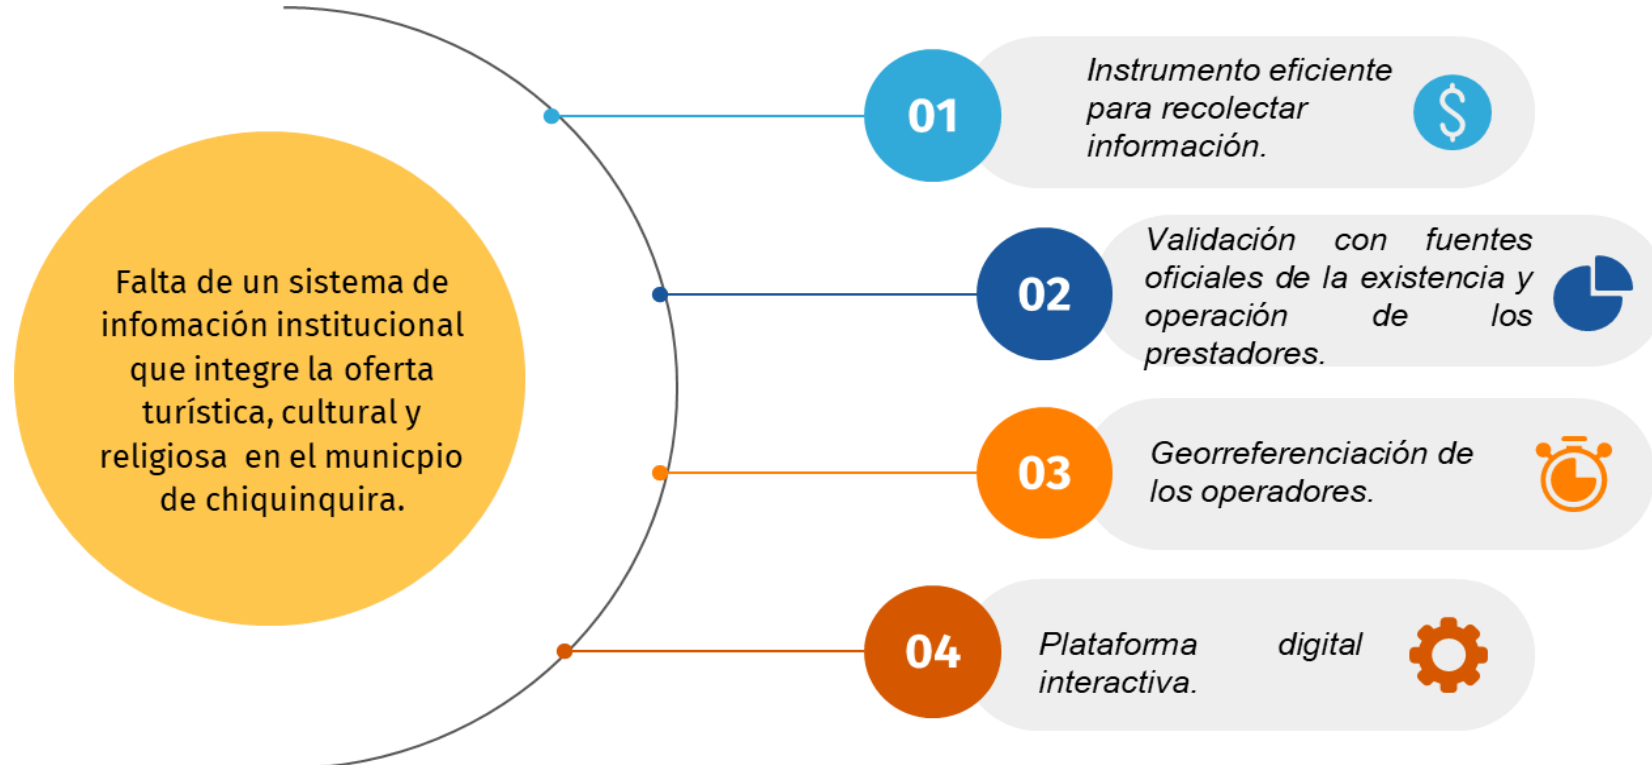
Falta de un sistema de infomación institucional que integre la oferta turística, cultural y religiosa en el municpio de chiquinquira.

01
Instrumento eficiente para recolectar información.

02
Validación con fuentes oficiales de la existencia y operación de los prestadores.

03
Georreferenciación de los operadores.

04
Plataforma digital interactiva.